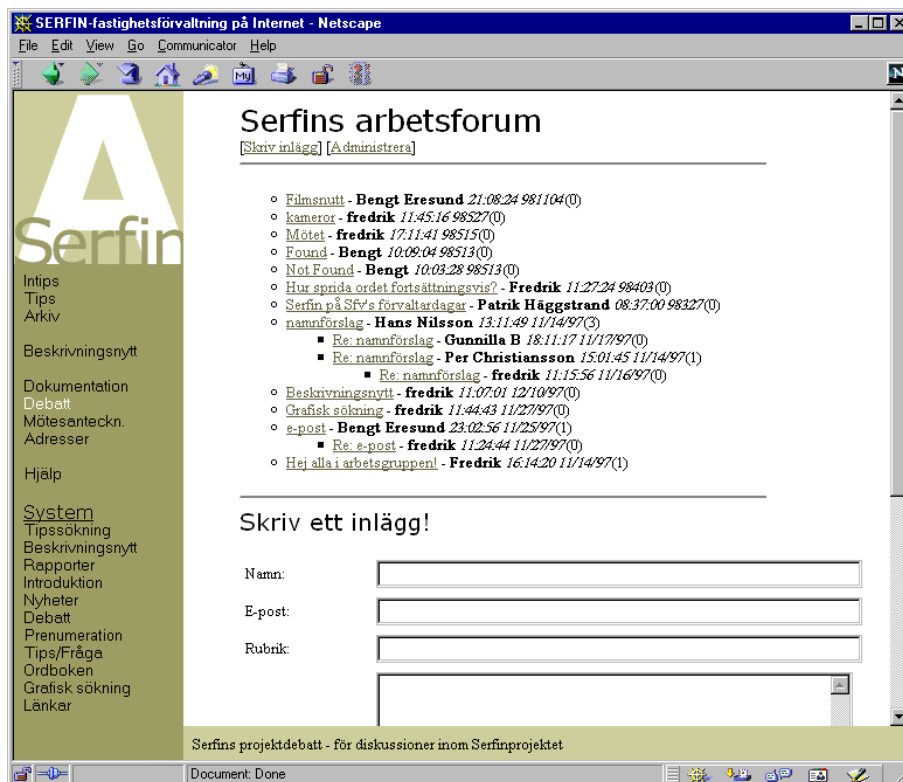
SERFIN-fastighetsförvaltning på Internet - Netscape

File Edit View Go Communicator Help

A
Serfin

Intips
Tips
Arkiv

Beskrivningsnytt

Dokumentation
Debatt
Mötesanteckn.
Adresser

Hjälp

System
Tipssökning
Beskrivningsnytt
Rapporter
Introduktion
Nyheter
Debatt
Prenumeration
Tips/Fråga
Ordboken
Grafisk sökning
Länkar

Serfins arbetsforum

[Skriv inlägg] [Administrera]

- Filmsnutt - **Bengt Eresund** *21:08:24 981104*(0)
- kameror - **fredrik** *11:45:16 98527*(0)
- Mötet - **fredrik** *17:11:41 98515*(0)
- Found - **Bengt** *10:09:04 98513*(0)
- Not Found - **Bengt** *10:03:28 98513*(0)
- Hur sprida ordet fortsättningsvis? - **Fredrik** *11:27:24 98403*(0)
- Serfin på Sfv's förvaltardagar - **Patrik Häggstrand** *08:37:00 98327*(0)
- namnförslag - **Hans Nilsson** *13:11:49 11/14/97*(3)
  - Re: namnförslag - **Gunnilla B** *18:11:17 11/17/97*(0)
  - Re: namnförslag - **Per Christiansson** *15:01:45 11/14/97*(1)
    - Re: namnförslag - **fredrik** *11:15:56 11/16/97*(0)
- Beskrivningsnytt - **fredrik** *11:07:01 12/10/97*(0)
- Grafisk sökning - **fredrik** *11:44:43 11/27/97*(0)
- e-post - **Bengt Eresund** *23:02:56 11/25/97*(1)
  - Re: e-post - **fredrik** *11:24:44 11/27/97*(0)
- Hej alla i arbetsgruppen! - **Fredrik** *16:14:20 11/14/97*(1)

Skriv ett inlägg!

Namn:

E-post:

Rubrik:

Serfins projektdebatt - för diskussioner inom Serfinprojektet

Document: Done